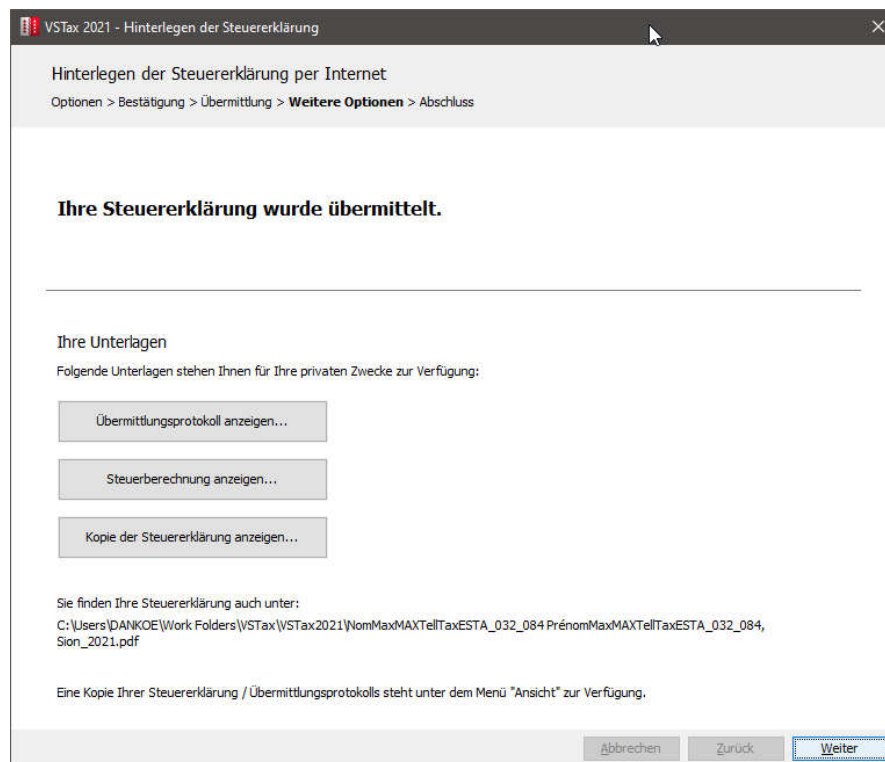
VSTax 2021 - Hinterlegen der Steuererklärung

Hinterlegen der Steuererklärung per Internet

Optionen > Bestätigung > Übermittlung > **Weitere Optionen** > Abschluss

**Ihre Steuererklärung wurde übermittelt.**

Ihre Unterlagen

Folgende Unterlagen stehen Ihnen für Ihre privaten Zwecke zur Verfügung:

Übermittlungsprotokoll anzeigen...

Steuerberechnung anzeigen...

Kopie der Steuererklärung anzeigen...

Sie finden Ihre Steuererklärung auch unter:
C:\Users\DANKOE\Work Folders\VSTax\VSTax2021\NomMaxMAXTellTaxESTA_032_084 PrénomMaxMAXTellTaxESTA_032_084, Sion_2021.pdf

Eine Kopie Ihrer Steuererklärung / Übermittlungsprotokolls steht unter dem Menü "Ansicht" zur Verfügung.

Abbrechen Zurück Weiter